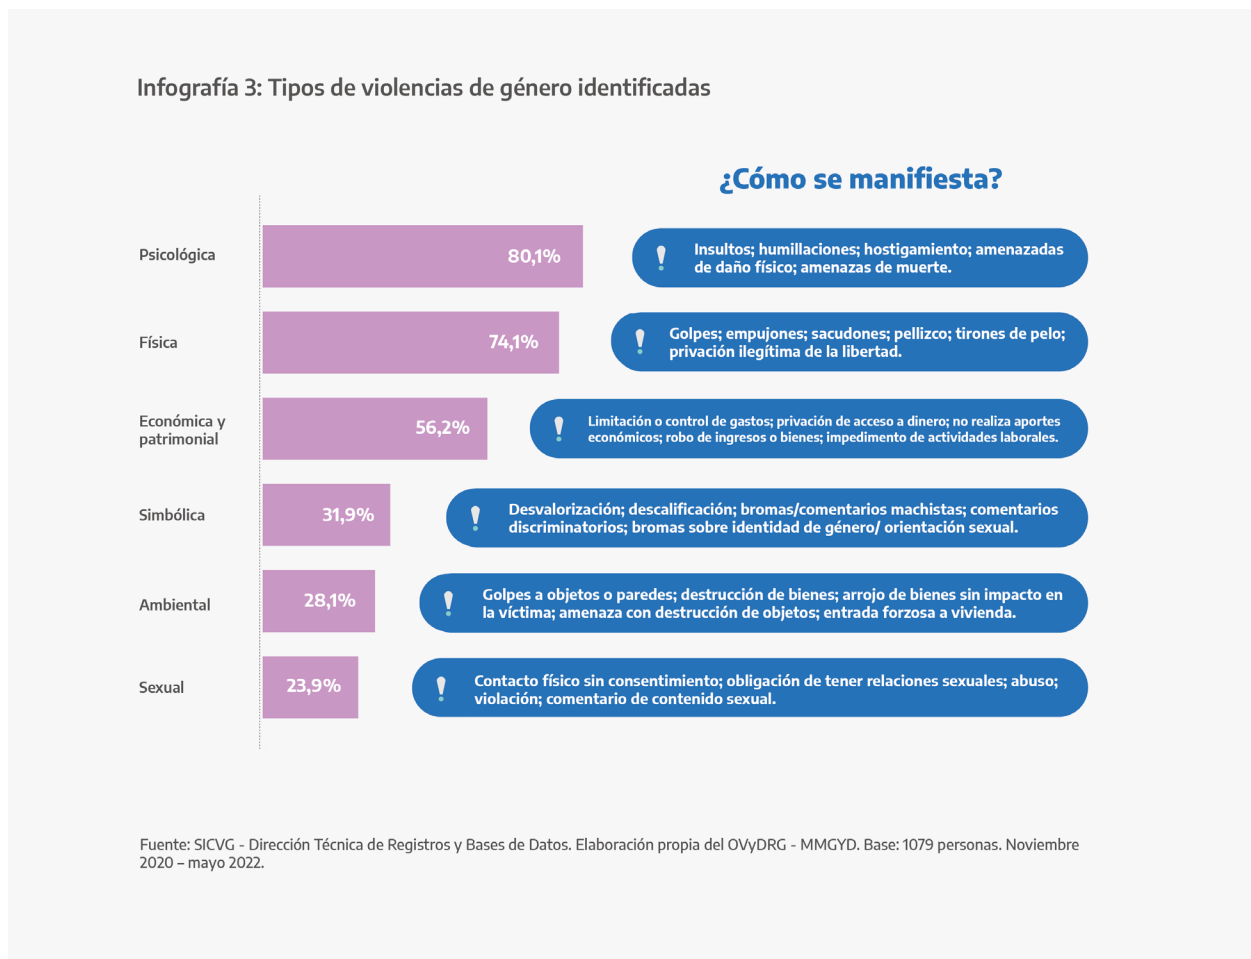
Infografía 3: Tipos de violencias de género identificadas

¿Cómo se manifiesta?

Psicológica 80,1%
! Insultos; humillaciones; hostigamiento; amenazadas de daño físico; amenazas de muerte.

Física 74,1%
! Golpes; empujones; sacudones; pellizco; tirones de pelo; privación ilegítima de la libertad.

Económica y patrimonial 56,2%
! Limitación o control de gastos; privación de acceso a dinero; no realiza aportes económicos; robo de ingresos o bienes; impedimento de actividades laborales.

Simbólica 31,9%
! Desvalorización; descalificación; bromas/comentarios machistas; comentarios discriminatorios; bromas sobre identidad de género/ orientación sexual.

Ambiental 28,1%
! Golpes a objetos o paredes; destrucción de bienes; arrojo de bienes sin impacto en la víctima; amenaza con destrucción de objetos; entrada forzosa a vivienda.

Sexual 23,9%
! Contacto físico sin consentimiento; obligación de tener relaciones sexuales; abuso; violación; comentario de contenido sexual.

Fuente: SICVG - Dirección Técnica de Registros y Bases de Datos. Elaboración propia del OVyDRG - MMGYD. Base: 1079 personas. Noviembre 2020 – mayo 2022.